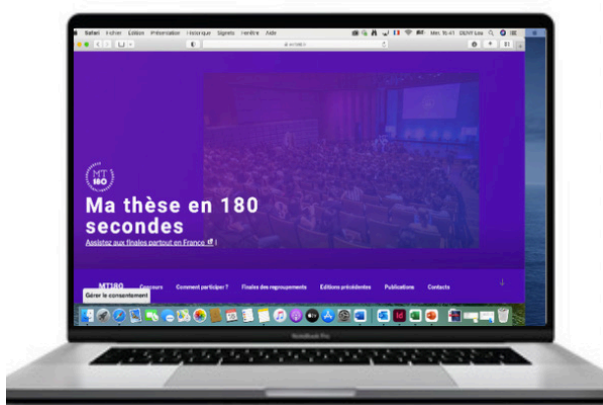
Safari Fichier Édition Présentation Historique Signets Fenêtre Aide

MT 180

Ma thèse en 180 secondes

Assistez aux finales partout en France

MT180 Concours Comment participer ? Finales des regroupements Éditions précédentes Publications Contacts

Gérer le consentement

MacBook Pro